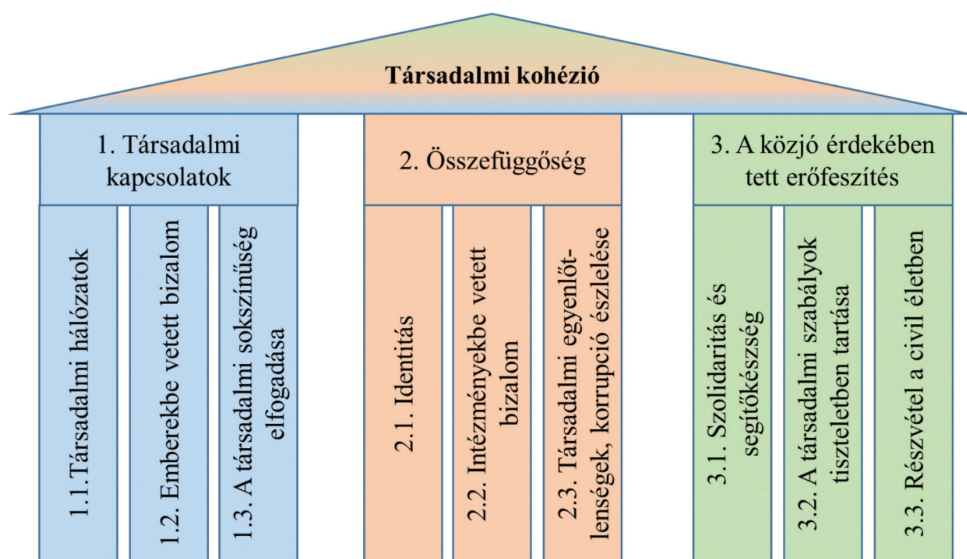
Társadalmi kohézió

1. Társadalmi kapcsolatok

1.1.Társadalmi hálózatok

1.2. Emberekbe vetett bizalom

1.3. A társadalmi sokszínűség elfogadása

2. Összefüggőség

2.1. Identitás

2.2. Intézményekbe vetett bizalom

2.3. Társadalmi egyenlőtlenségek, korrupció észlelése

3. A közjó érdekében tett erőfeszítés

3.1. Szolidaritás és segítőkészség

3.2. A társadalmi szabályok tiszteletben tartása

3.3. Részvétel a civil életben